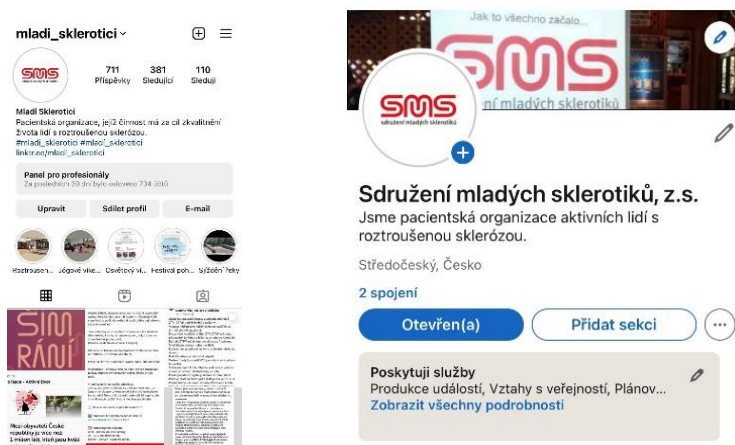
mladi_sklerotici

SMS

711 Příspěvky
381 Sledující
110 Sleduji

Mladí Sklerotici
Pacientská organizace, jejíž činnost má za cíl zkvalitnění života lidí s roztroušenou sklerózou.
#mladi_sklerotici #mladí_sklerotici
linktr.ee/mladi_sklerotici

Panel pro profesionály
Za posledních 30 dní bylo oslovено 734 účtů.

Upravit
Sdílet profil
E-mail

Roztroušen...
Jógové víke...
Osvětový vi...
Festival poh...
Sjíždění řeky

SIM
RÁNÍ

Jak to všechno začalo...

SMS
sdružení mladých sklerotiků

Sdružení mladých sklerotiků, z.s.
Jsme pacientská organizace aktivních lidí s roztroušenou sklerózou.
Středočeský, Česko
2 spojení
Otevřen(a)
Přidat sekci
Poskytuji služby
Produkce událostí, Vztahy s veřejností, Plánov...
Zobrazit všechny podrobnosti